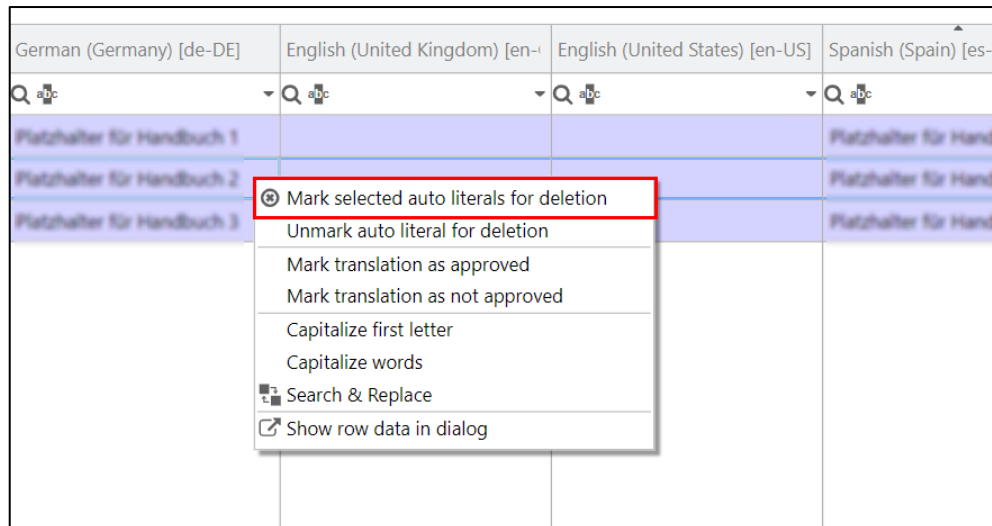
| German (Germany) [de-DE] | English (United Kingdom) [en-( | English (United States) [en-US] | Spanish (Spain) [es- |
|---|---|---|---|
| abc | abc | abc | abc |
| Platzhalter für Handbuch 1 | | | Platzhalter für Hand |
| Platzhalter für Handbuch 2 | | | Platzhalter für Hand |
| Platzhalter für Handbuch 3 | | | Platzhalter für Hand |

Mark selected auto literals for deletion
Unmark auto literal for deletion
Mark translation as approved
Mark translation as not approved
Capitalize first letter
Capitalize words
Search & Replace
Show row data in dialog